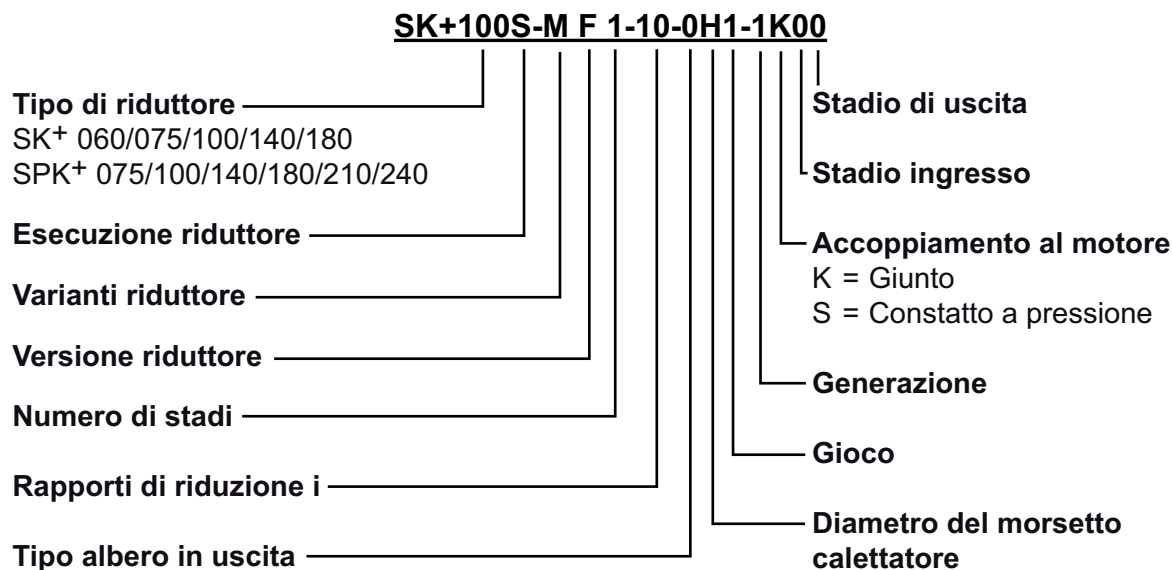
SK+100S-M F 1-10-0H1-1K00

Tipo di riduttore
$SK^+$ 060/075/100/140/180
$SPK^+$ 075/100/140/180/210/240

Esecuzione riduttore

Varianti riduttore

Versione riduttore

Numero di stadi

Rapporti di riduzione i

Tipo albero in uscita

Stadio di uscita

Stadio ingresso

Accoppiamento al motore
K = Giunto
S = Constatto a pressione

Generazione

Gioco

Diametro del morsetto calettatore